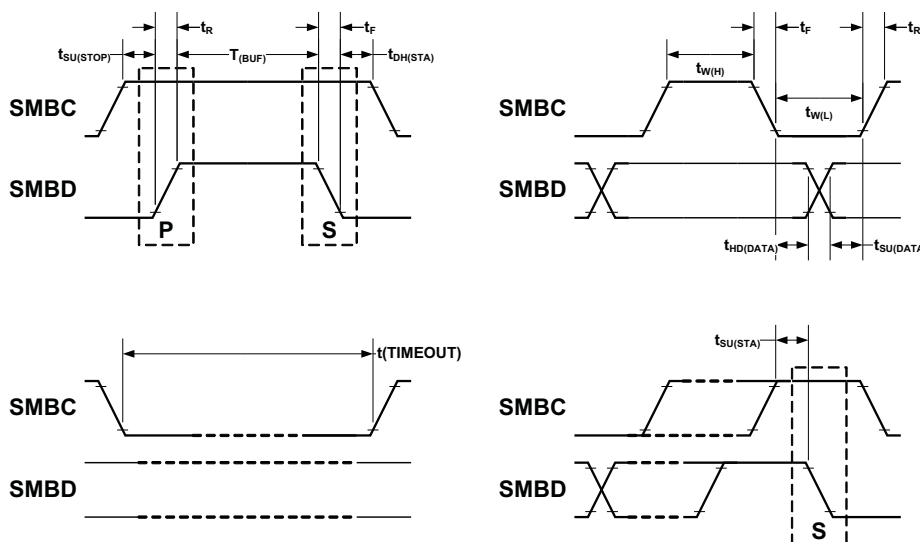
$t_R$

$t_{SU(STOP)}$

$T_{(BUF)}$

$t_F$

$t_{DH(STA)}$

SMBC

SMBD

P

S

$t_F$

$t_R$

$t_{W(H)}$

SMBC

$t_{W(L)}$

SMBD

$t_{HD(DATA)}$

$t_{SU(DATA}$

t(TIMEOUT)

SMBC

SMBD

$t_{SU(STA)}$

SMBC

SMBD

S